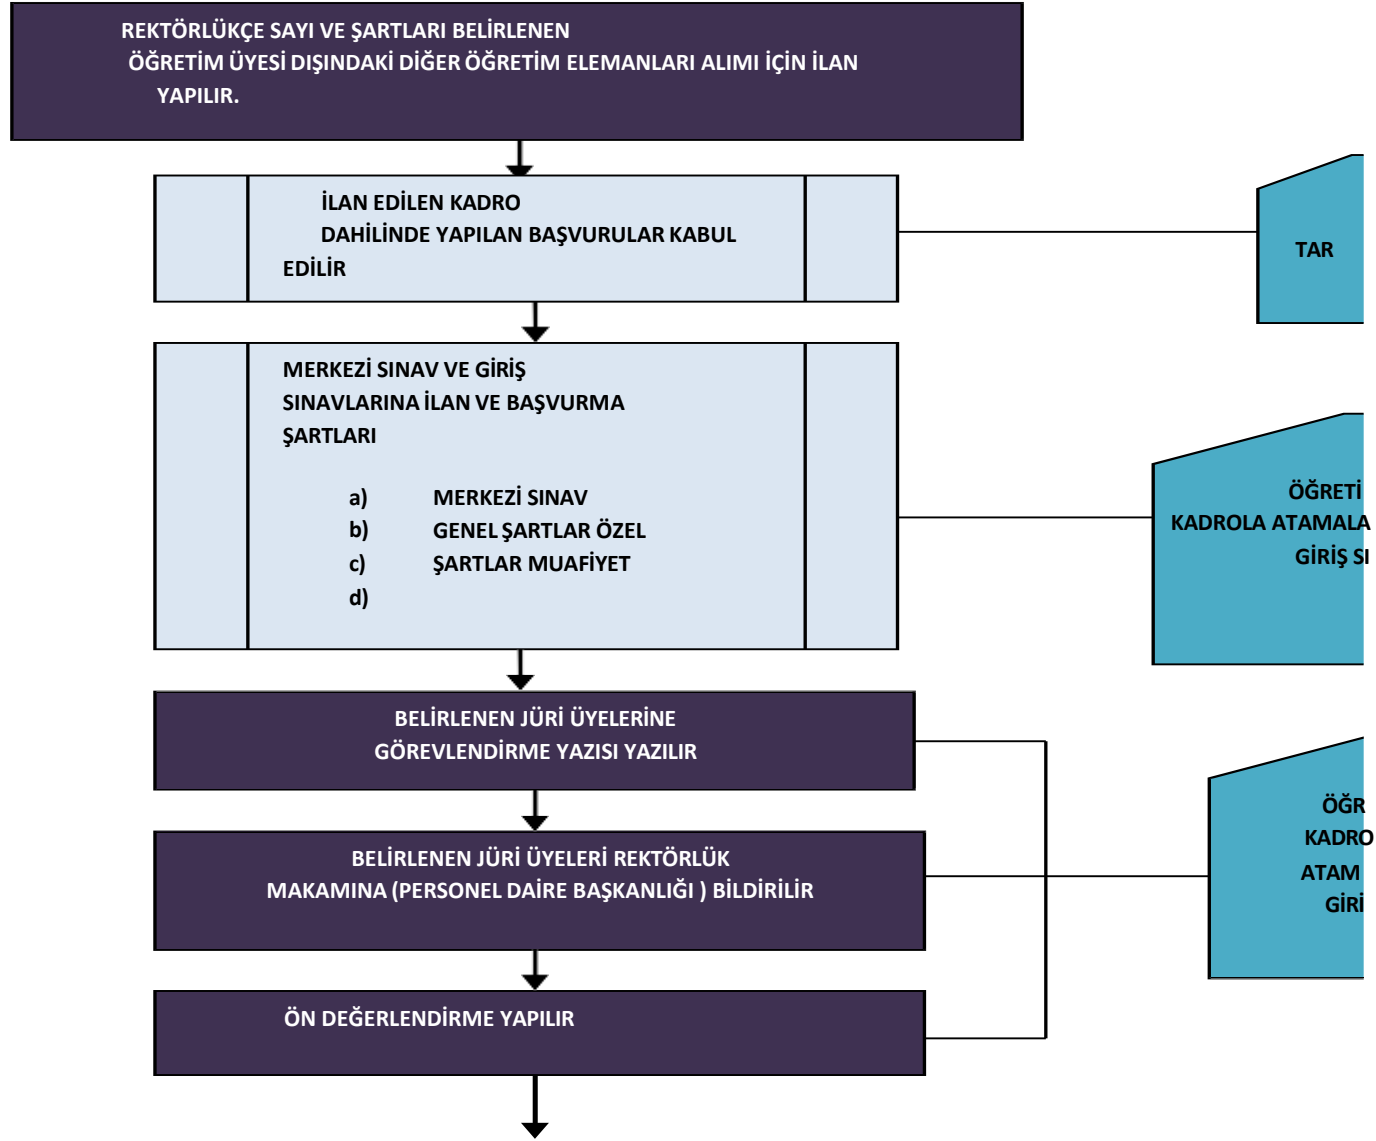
REKTÖRLÜKÇE SAYI VE ŞARTLARI BELİRLENEN ÖĞRETİM ÜYESİ DIŞINDAKİ DİĞER ÖĞRETİM ELEMANLARI ALIMI İÇİN İLAN YAPILIR.

İLAN EDİLEN KADRO DAHİLİNDE YAPILAN BAŞVURULAR KABUL EDİLİR

TAR

MERKEZİ SINAV VE GİRİŞ SINAVLARINA İLAN VE BAŞVURMA ŞARTLARI

a) MERKEZİ SINAV
b) GENEL ŞARTLAR ÖZEL
c) ŞARTLAR MUAFİYET
d)

ÖĞRETİ
KADROLA ATAMALA
GİRİŞ SI

BELİRLENEN JÜRİ ÜYELERİNE GÖREVLENDİRME YAZISI YAZILIR

ÖĞR
KADRO
ATAM
GİRİ

BELİRLENEN JÜRİ ÜYELERİ REKTÖRLÜK MAKAMINA (PERSONEL DAİRE BAŞKANLIĞI ) BİLDİRİLİR

ÖN DEĞERLENDİRME YAPILIR